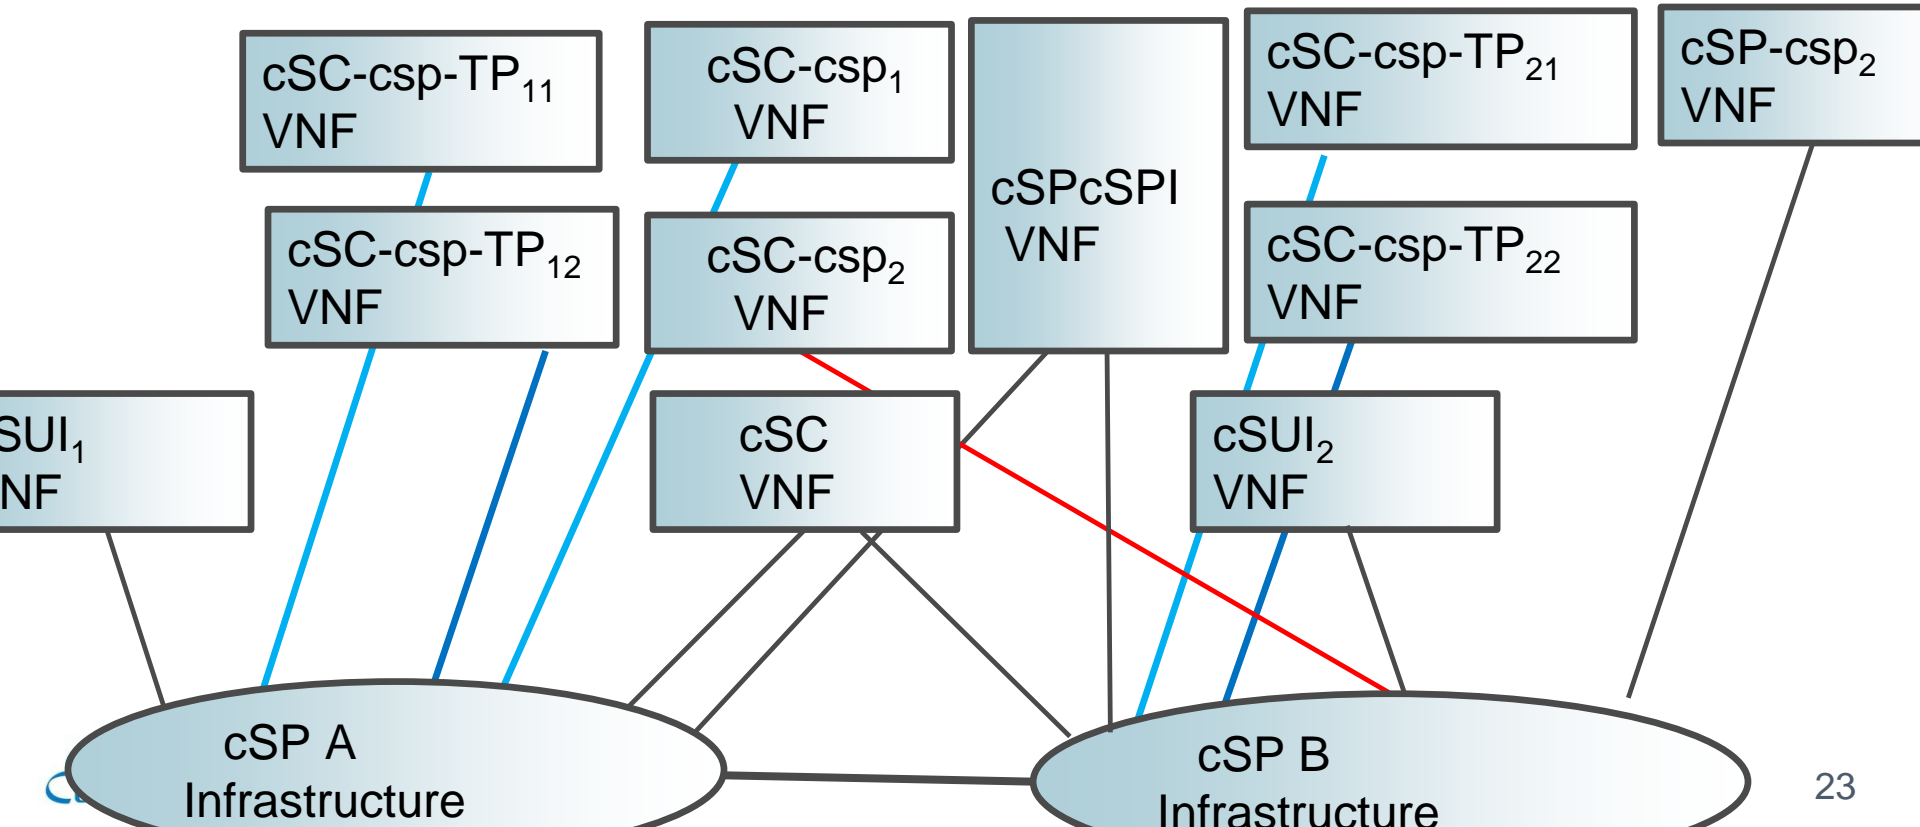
cSC-csp-TP$_{11}$
VNF

cSC-csp$_1$
VNF

cSPcSPI
VNF

cSC-csp-TP$_{21}$
VNF

cSP-csp$_2$
VNF

cSC-csp-TP$_{12}$
VNF

cSC-csp$_2$
VNF

cSC-csp-TP$_{22}$
VNF

SUI$_1$
NF

cSC
VNF

cSUI$_2$
VNF

cSP A
Infrastructure

cSP B
Infrastructure

23